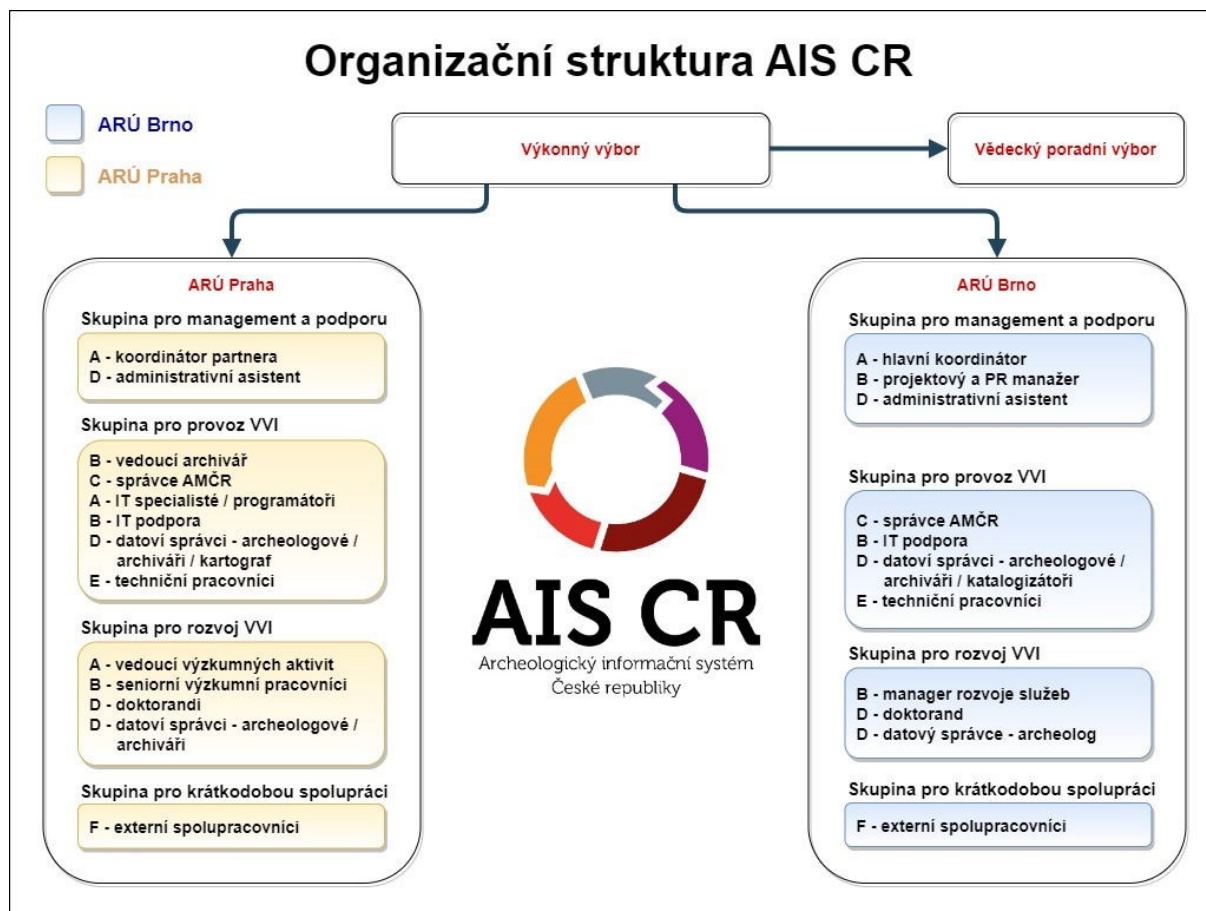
Organizační struktura AIS CR

ARÚ Brno

ARÚ Praha

Výkonný výbor

Vědecký poradní výbor

ARÚ Praha

Skupina pro management a podporu

A - koordinátor partnera
D - administrativní asistent

Skupina pro provoz VVI

B - vedoucí archivář
C - správce AMČR
A - IT specialisté / programátoři
B - IT podpora
D - datoví správci - archeologové / archiváři / kartograf
E - techniční pracovníci

Skupina pro rozvoj VVI

A - vedoucí výzkumných aktivit
B - seniorní výzkumní pracovníci
D - doktorandi
D - datoví správci - archeologové / archiváři

Skupina pro krátkodobou spolupráci

F - externí spolupracovníci

AIS CR
Archeologický informační systém České republiky

ARÚ Brno

Skupina pro management a podporu

A - hlavní koordinátor
B - projektový a PR manažer
D - administrativní asistent

Skupina pro provoz VVI

C - správce AMČR
B - IT podpora
D - datoví správci - archeologové / archiváři / katalogizátoři
E - techniční pracovníci

Skupina pro rozvoj VVI

B - manager rozvoje služeb
D - doktorand
D - datový správce - archeolog

Skupina pro krátkodobou spolupráci

F - externí spolupracovníci